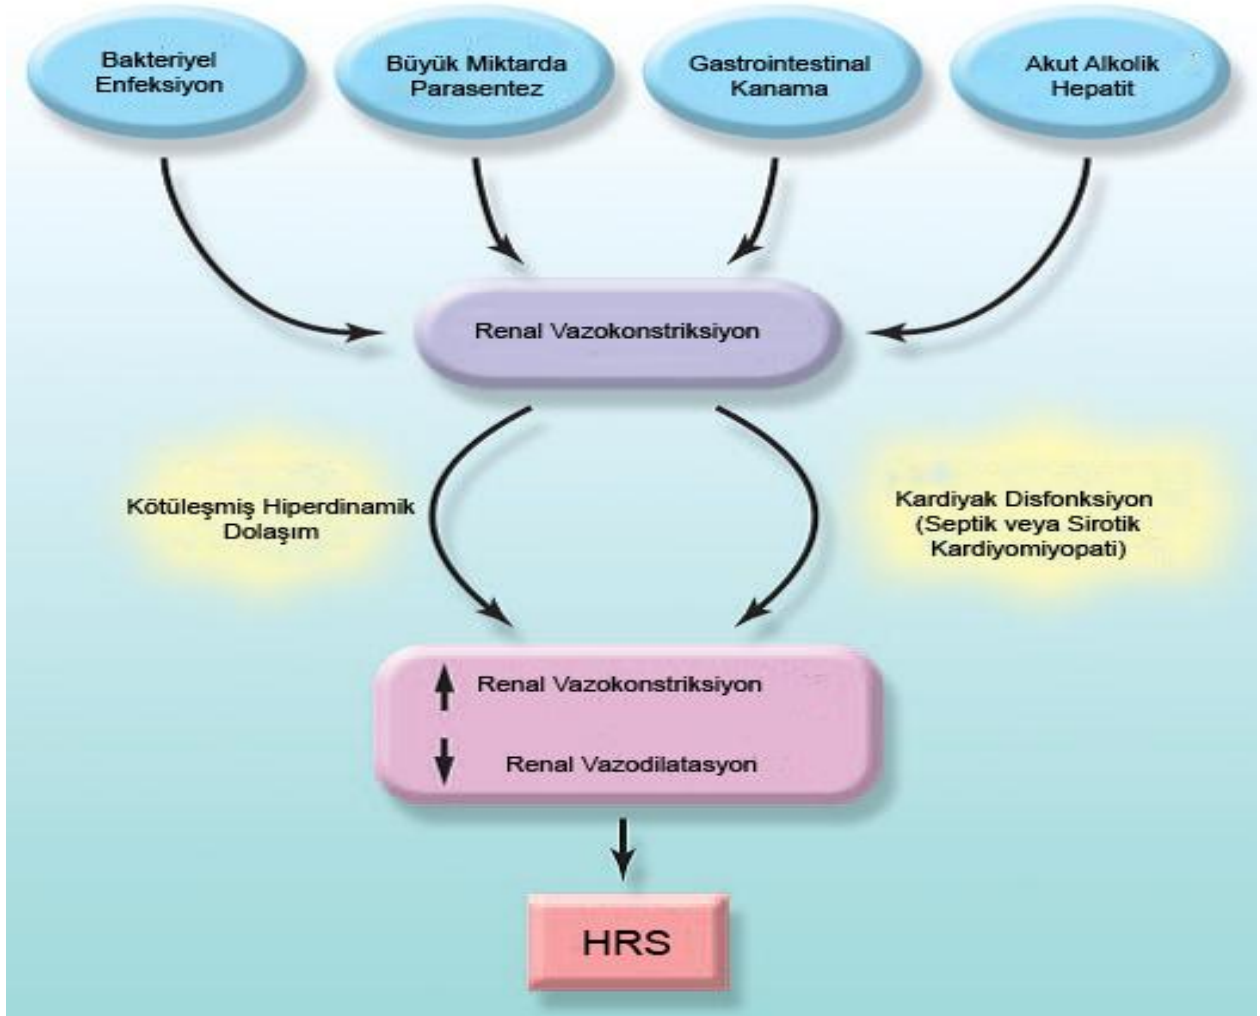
Bakteriyel Enfeksiyon

Büyük Miktarda Parasentez

Gastrointestinal Kanama

Akut Alkolik Hepatit

Renal Vazokonstriksiyon

Kötüleşmiş Hiperdinamik Dolaşım

Kardiyak Disfonksiyon (Septik veya Sirotik Kardiyomiyopati)

↑ Renal Vazokonstriksiyon

↓ Renal Vazodilatasyon

HRS